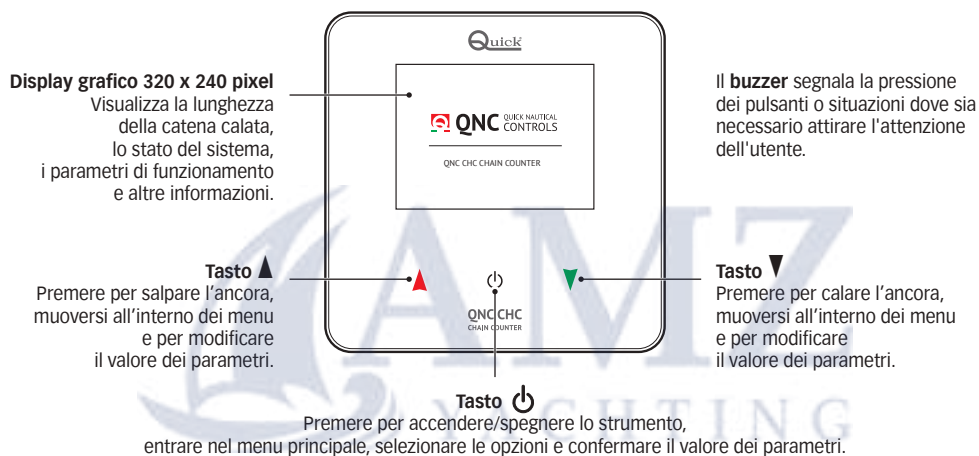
Quick

Display grafico 320 x 240 pixel
Visualizza la lunghezza della catena calata, lo stato del sistema, i parametri di funzionamento e altre informazioni.

QNC QUICK NAUTICAL CONTROLS

QNC CHC CHAIN COUNTER

Il buzzer segnala la pressione dei pulsanti o situazioni dove sia necessario attirare l'attenzione dell'utente.

AMZ YACHTING

Tasto ▲
Premere per salpare l'ancora, muoversi all'interno dei menu e per modificare il valore dei parametri.

QNC CHC
CHAIN COUNTER

Tasto ▼
Premere per calare l'ancora, muoversi all'interno dei menu e per modificare il valore dei parametri.

Tasto ⏻
Premere per accendere/spegnere lo strumento, entrare nel menu principale, selezionare le opzioni e confermare il valore dei parametri.